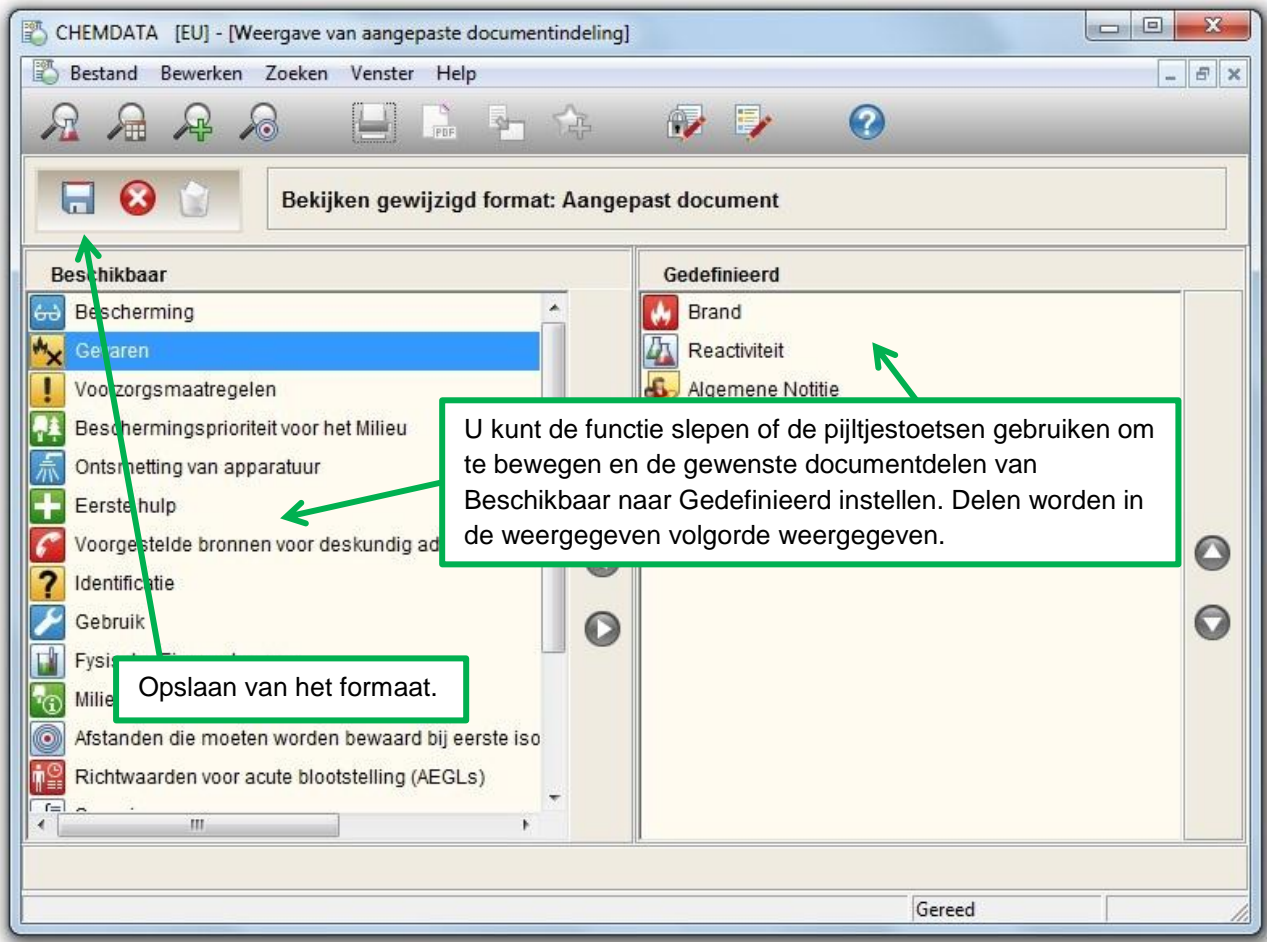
CHEMDATA [EU] - [Weergave van aangepaste documentindeling]

Bestand Bewerken Zoeken Venster Help

Bekijken gewijzigd format: Aangepast document

Beschikbaar

Bescherming
Gevaren
Voorzorgsmaatregelen
Beschermingsprioriteit voor het Milieu
Ontsmetting van apparatuur
Eerste hulp
Voorgestelde bronnen voor deskundig ad
Identificatie
Gebruik
Fysis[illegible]
Milie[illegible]
Afstanden die moeten worden bewaard bij eerste iso
Richtwaarden voor acute blootstelling (AEGLs)

Gedefinieerd

Brand
Reactiviteit
Algemene Notitie

U kunt de functie slepen of de pijltjestoetsen gebruiken om te bewegen en de gewenste documentdelen van Beschikbaar naar Gedefinieerd instellen. Delen worden in de weergegeven volgorde weergegeven.

Opslaan van het formaat.

Gereed